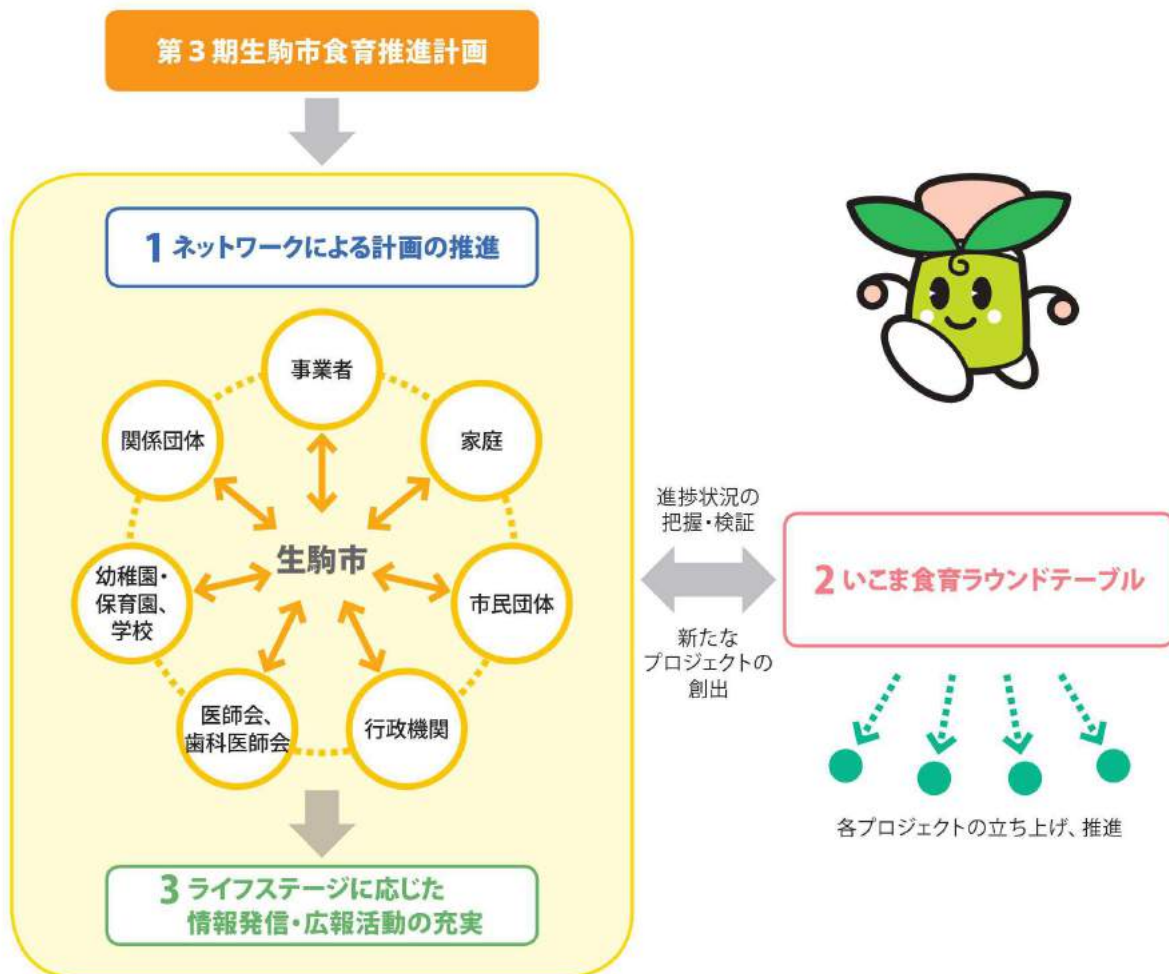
第３期生駒市食育推進計画

1 ネットワークによる計画の推進

事業者

関係団体

家庭

生駒市

幼稚園・保育園、学校

市民団体

医師会、歯科医師会

行政機関

3 ライフステージに応じた情報発信・広報活動の充実

進捗状況の把握・検証

新たなプロジェクトの創出

2 いこま食育ラウンドテーブル

各プロジェクトの立ち上げ、推進